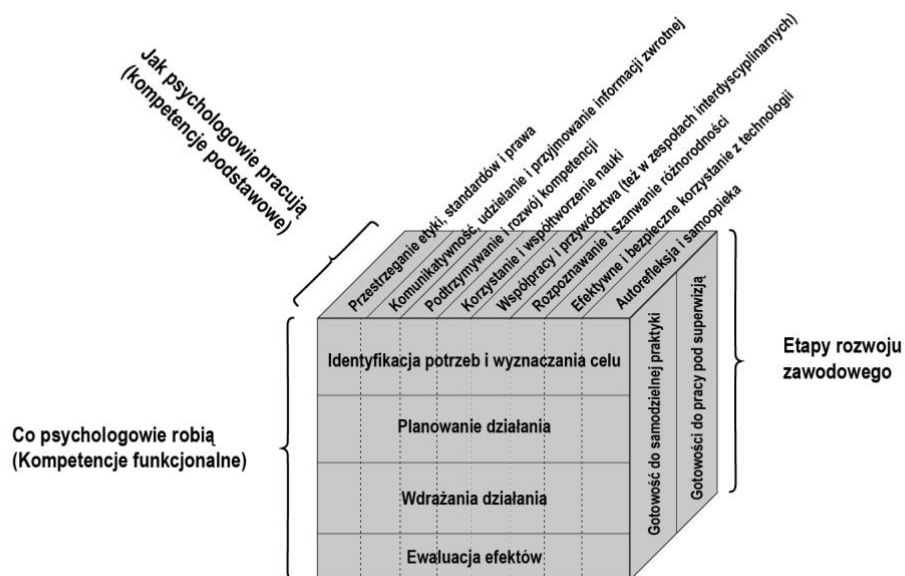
Jak psychologowie pracują (kompetencje podstawowe)

Przestrzeganie etyki, standardów i prawa
Komunikatywność, udzielanie i przyjmowanie informacji zwrotnej
Podtrzymywanie i rozwój kompetencji
Korzystanie i współtworzenie nauki
Współpracy i przywództwa (też w zespołach interdyscyplinarnych)
Rozpoznawanie i szanowanie różnorodności
Efektywne i bezpieczne korzystanie z technologii
Autorefleksja i samoopieka

Etapy rozwoju zawodowego

Gotowość do samodzielnej praktyki
Gotowości do pracy pod superwizją

Co psychologowie robią (Kompetencje funkcjonalne)

Identyfikacja potrzeb i wyznaczania celu
Planowanie działania
Wdrażania działania
Ewaluacja efektów